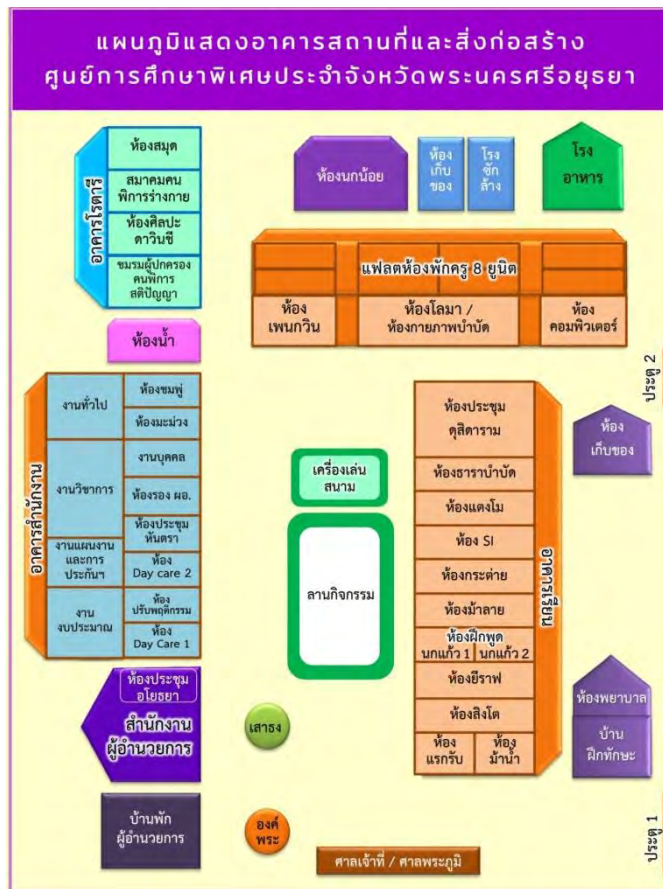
แผนภูมิแสดงอาคารสถานที่และสิ่งก่อสร้าง
ศูนย์การศึกษาพิเศษประจำจังหวัดพระนครศรีอยุธยา

อาคารโรตารี

ห้องสมุด

สมาคมคนพิการร่างกาย

ห้องศิลปะดาวินชี

ชมรมผู้ปกครองคนพิการสติปัญญา

ห้องนกน้อย

ห้องเก็บของ

โรงซักล้าง

โรงอาหาร

แฟลตห้องพักครู 8 ยูนิต

ห้องเพนกวิน

ห้องโลมา / ห้องกายภาพบำบัด

ห้องคอมพิวเตอร์

ห้องน้ำ

ประตู 2

อาคารสำนักงาน

งานทั่วไป

ห้องชมพู่

ห้องมะม่วง

งานวิชาการ

งานบุคคล

ห้องรอง ผอ.

งานแผนงานและการประกันฯ

ห้องประชุมหันตรา

ห้อง Day care 2

งานงบประมาณ

ห้องปรับพฤติกรรม

ห้อง Day Care 1

เครื่องเล่นสนาม

ลานกิจกรรม

อาคารเรียน

ห้องประชุมดุสิตาราม

ห้องธาราบำบัด

ห้องแตงโม

ห้อง SI

ห้องกระต่าย

ห้องม้าลาย

ห้องฝึกพูด นกแก้ว 1 นกแก้ว 2

ห้องยีราฟ

ห้องสิงโต

ห้องแรกรับ

ห้องม้าน้ำ

ห้องเก็บของ

ห้องประชุมอโยธยา

สำนักงานผู้อำนวยการ

เสาธง

ห้องพยาบาล

บ้านฝึกทักษะ

บ้านพักผู้อำนวยการ

องค์พระ

ศาลเจ้าที่ / ศาลพระภูมิ

ประตู 1